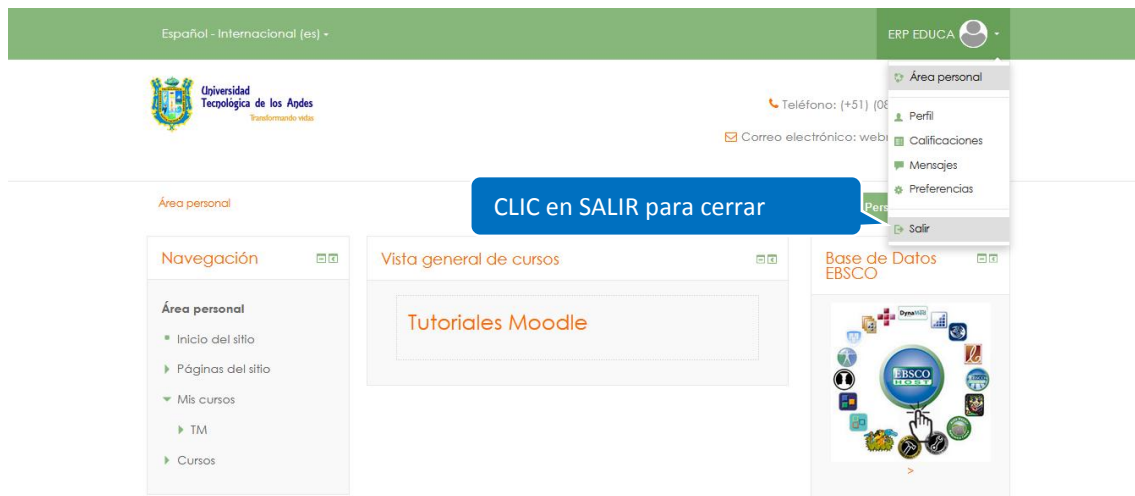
Español - Internacional (es)

ERP EDUCA

Área personal

Perfil

Calificaciones

Mensajes

Preferencias

Salir

Universidad Tecnológica de los Andes
Transformando vidas

Teléfono: (+51) (08

Correo electrónico: webm

Área personal

CLIC en SALIR para cerrar

Pers

Navegación

Área personal

Inicio del sitio

Páginas del sitio

Mis cursos

TM

Cursos

Vista general de cursos

Tutoriales Moodle

Base de Datos EBSCO

EBSCO HOST

DynaMed

>